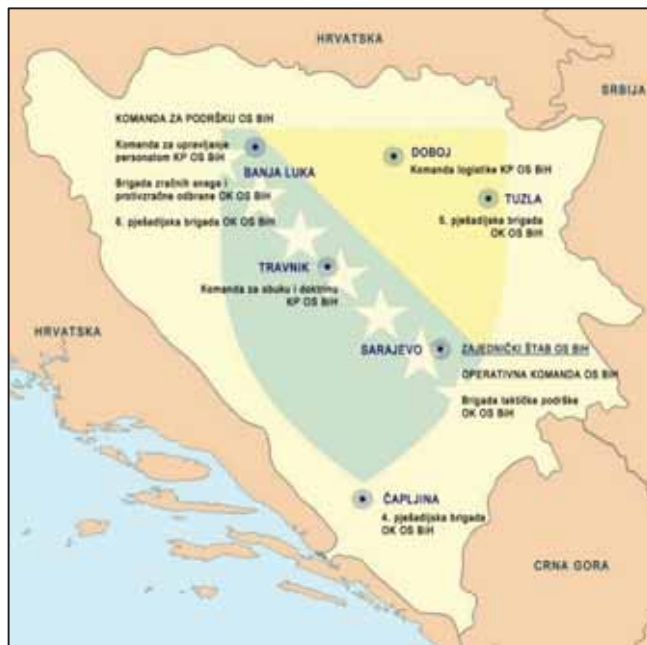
HRVATSKA

SRBIJA

KOMANDA ZA PODRŠKU OS BiH

Komanda za upravljanje personalom KP OS BiH

BANJA LUKA

Brigada zračnih snaga i protivzračne odbrane OK OS BiH

6. pješadijska brigada OK OS BiH

DOBOJ

Komanda logistike KP OS BiH

TUZLA

5. pješadijska brigada OK OS BiH

TRAVNIK

Komanda za obuku i doktrinu KP OS BiH

HRVATSKA

SARAJEVO

ZAJEDNIČKI ŠTAB OS BiH

OPERATIVNA KOMANDA OS BiH

Brigada taktičke podrške OK OS BiH

ČAPLJINA

4. pješadijska brigada OK OS BiH

CRNA GORA